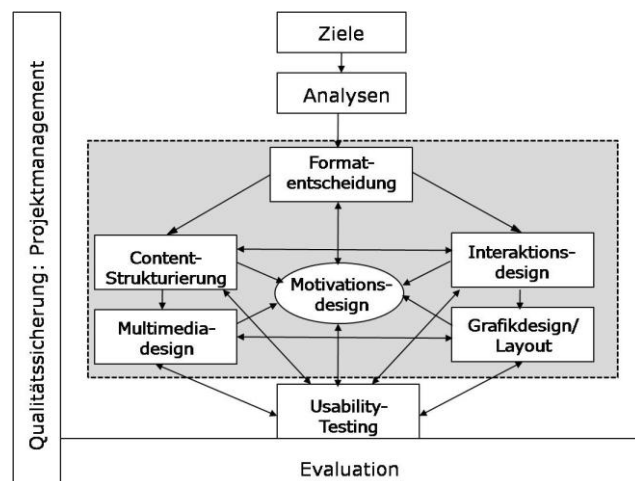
Qualitätssicherung: Projektmanagement

Ziele

Analysen

Formatentscheidung

Content-Strukturierung

Interaktionsdesign

Motivationsdesign

Multimediadesign

Grafikdesign/ Layout

Usability-Testing

Evaluation